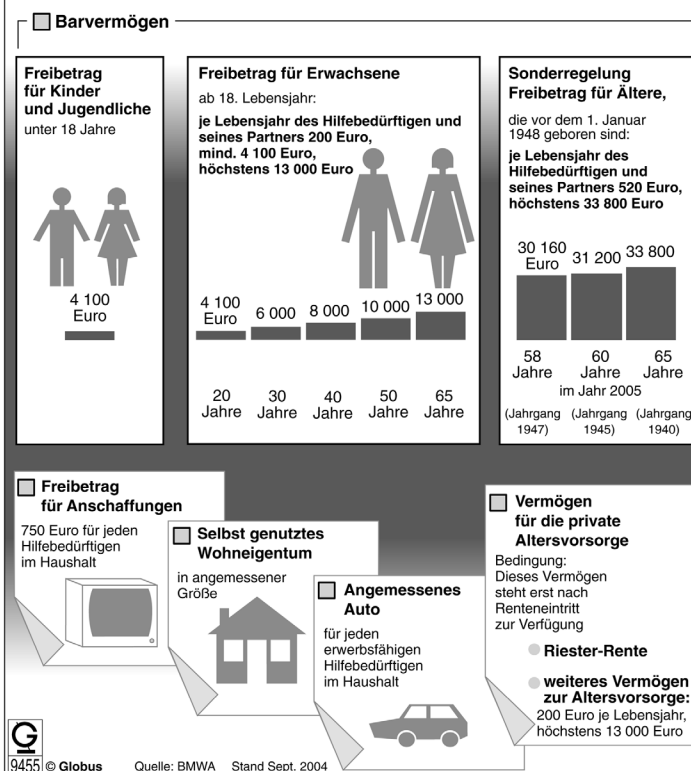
Barvermögen

Freibetrag für Kinder und Jugendliche
unter 18 Jahre

4 100 Euro

Freibetrag für Erwachsene
ab 18. Lebensjahr:
je Lebensjahr des Hilfebedürftigen und seines Partners 200 Euro, mind. 4 100 Euro, höchstens 13 000 Euro

4 100 Euro | 6 000 | 8 000 | 10 000 | 13 000

20 Jahre | 30 Jahre | 40 Jahre | 50 Jahre | 65 Jahre

Sonderregelung Freibetrag für Ältere,
die vor dem 1. Januar 1948 geboren sind:
je Lebensjahr des Hilfebedürftigen und seines Partners 520 Euro, höchstens 33 800 Euro

30 160 Euro | 31 200 | 33 800

58 Jahre | 60 Jahre | 65 Jahre
im Jahr 2005
(Jahrgang 1947) | (Jahrgang 1945) | (Jahrgang 1940)

Freibetrag für Anschaffungen
750 Euro für jeden Hilfebedürftigen im Haushalt

Selbst genutztes Wohneigentum
in angemessener Größe

Angemessenes Auto
für jeden erwerbsfähigen Hilfebedürftigen im Haushalt

Vermögen für die private Altersvorsorge
Bedingung: Dieses Vermögen steht erst nach Renteneintritt zur Verfügung

Riester-Rente

weiteres Vermögen zur Altersvorsorge:
200 Euro je Lebensjahr, höchstens 13 000 Euro

G
9455 © Globus Quelle: BMWA Stand Sept. 2004